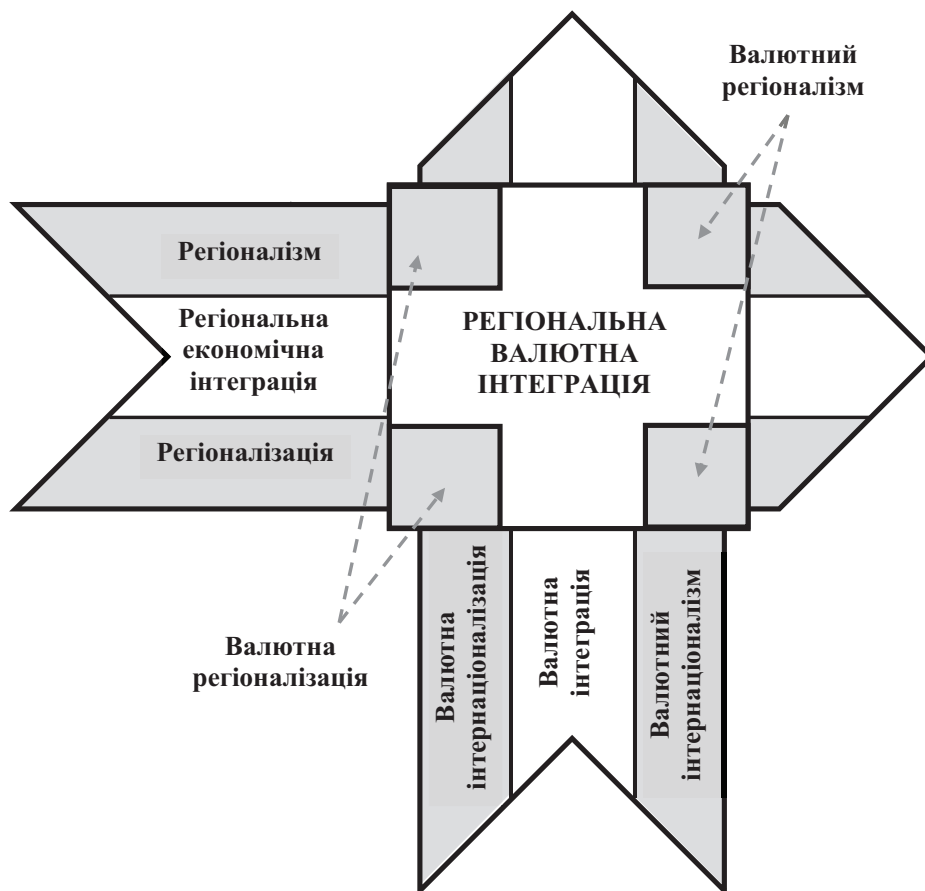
Валютний регіоналізм

Регіоналізм

Регіональна економічна інтеграція

Регіоналізація

РЕГІОНАЛЬНА ВАЛЮТНА ІНТЕГРАЦІЯ

Валютна регіоналізація

Валютна інтернаціоналізація

Валютна інтеграція

Валютний інтернаціоналізм